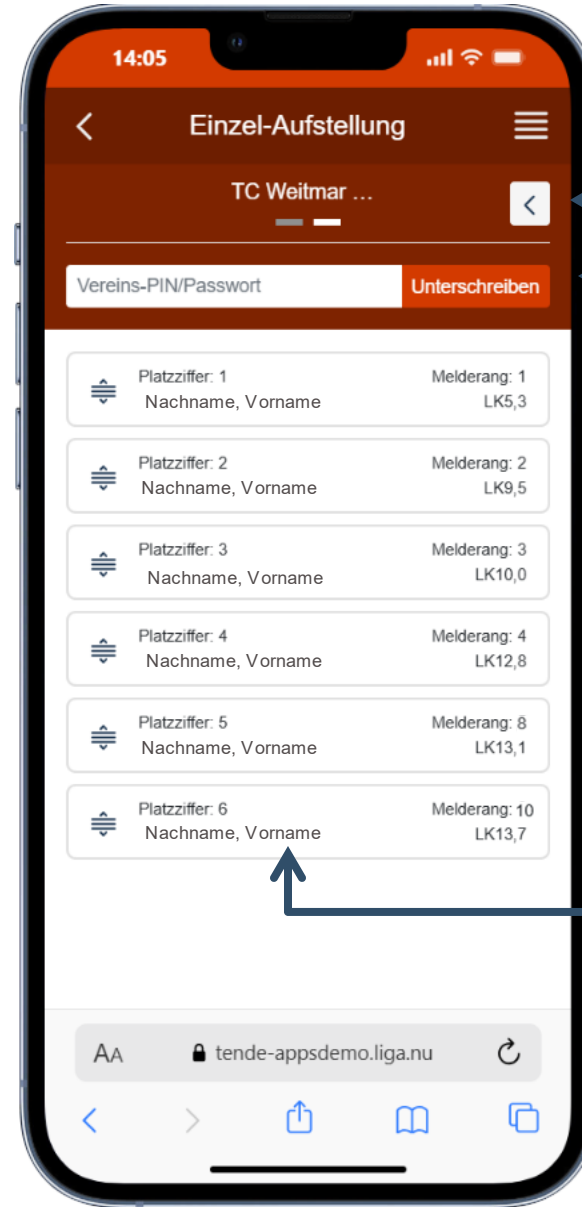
14:05

Einzel-Aufstellung

TC Weitmar ...

Vereins-PIN/Passwort

Unterschreiben

Platzziffer: 1
Nachname, Vorname
Melderang: 1
LK5,3

Platzziffer: 2
Nachname, Vorname
Melderang: 2
LK9,5

Platzziffer: 3
Nachname, Vorname
Melderang: 3
LK10,0

Platzziffer: 4
Nachname, Vorname
Melderang: 4
LK12,8

Platzziffer: 5
Nachname, Vorname
Melderang: 8
LK13,1

Platzziffer: 6
Nachname, Vorname
Melderang: 10
LK13,7

AA tende-appsdemo.liga.nu